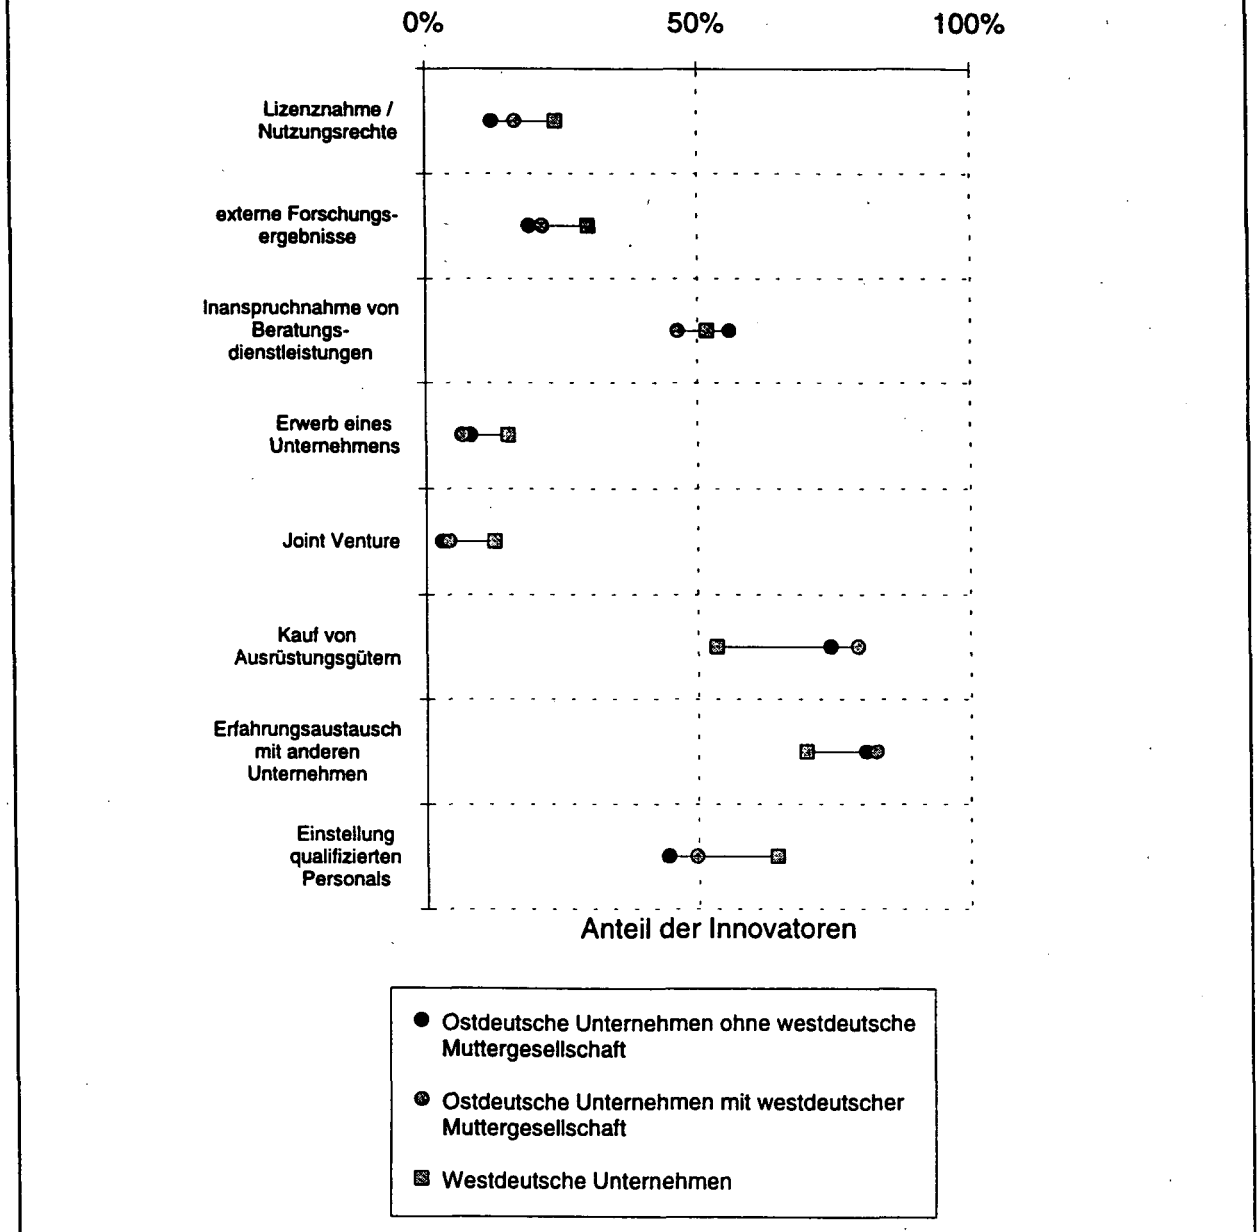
0%
50%
100%

Lizenznahme / Nutzungsrechte

externe Forschungsergebnisse

Inanspruchnahme von Beratungsdienstleistungen

Erwerb eines Unternehmens

Joint Venture

Kauf von Ausrüstungsgütern

Erfahrungsaustausch mit anderen Unternehmen

Einstellung qualifizierten Personals

Anteil der Innovatoren

● Ostdeutsche Unternehmen ohne westdeutsche Muttergesellschaft

● Ostdeutsche Unternehmen mit westdeutscher Muttergesellschaft

■ Westdeutsche Unternehmen